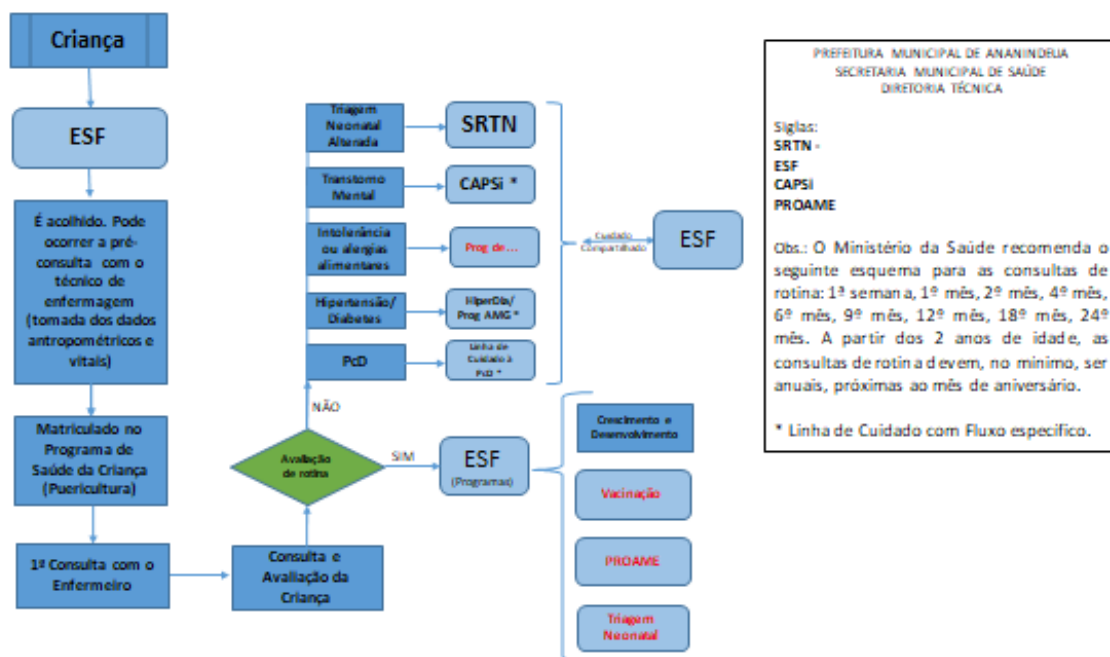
Criança

ESF

É acolhido. Pode ocorrer a pré-consulta com o técnico de enfermagem (tomada dos dados antropométricos e vitais)

Matriculado no Programa de Saúde da Criança (Puericultura)

1ª Consulta com o Enfermeiro

Consulta e Avaliação da Criança

Avaliação de rotina

NÃO

SIM

Triagem Neonatal Alterada

SRTN

Transtorno Mental

CAPSi *

Intolerância ou alergias alimentares

Prog de...

Hipertensão/ Diabetes

HiperDia/ Prog AMG *

PcD

Linha de Cuidado à PcD *

Cuidado Compartilhado

ESF

ESF (Programas)

Crescimento e Desenvolvimento

Vacinação

PROAME

Triagem Neonatal

PREFEITURA MUNICIPAL DE ANANINDEUA
SECRETARIA MUNICIPAL DE SAÚDE
DIRETORIA TÉCNICA

Siglas:
SRTN -
ESF
CAPSi
PROAME

Obs.: O Ministério da Saúde recomenda o seguinte esquema para as consultas de rotina: 1ª semana, 1º mês, 2º mês, 4º mês, 6º mês, 9º mês, 12º mês, 18º mês, 24º mês. A partir dos 2 anos de idade, as consultas de rotina devem, no mínimo, ser anuais, próximas ao mês de aniversário.

* Linha de Cuidado com Fluxo específico.